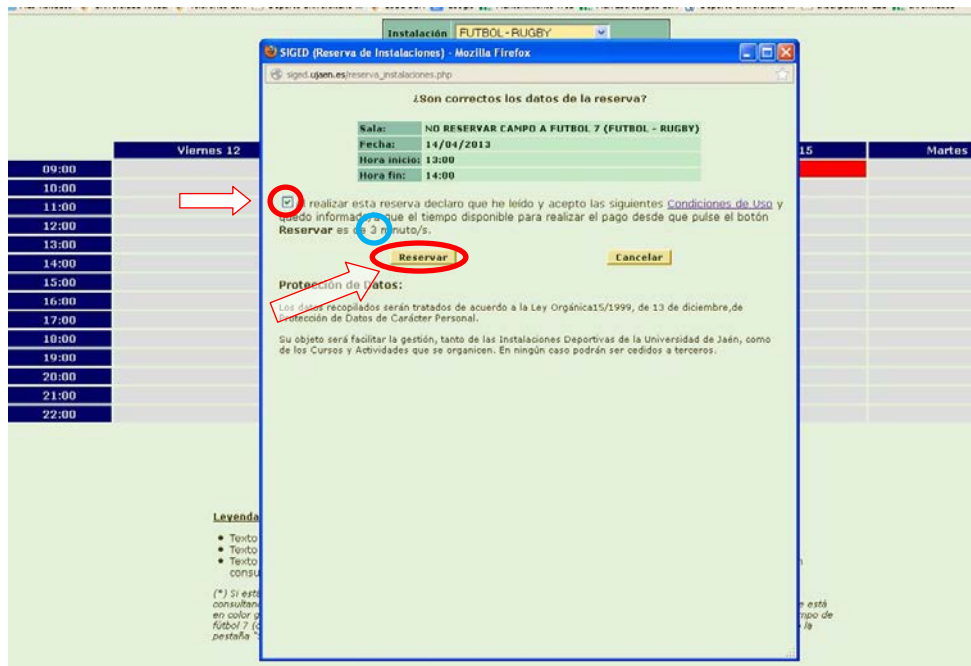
Instalación FUTBOL - RUGBY

SIGED (Reserva de Instalaciones) - Mozilla Firefox

siged.ujaen.es/reserva_instalaciones.php

¿Son correctos los datos de la reserva?

| Sala: | NO RESERVAR CAMPO A FUTBOL 7 (FUTBOL - RUGBY) |
|---|---|
| Fecha: | 14/04/2013 |
| Hora inicio: | 13:00 |
| Hora fin: | 14:00 |

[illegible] realizar esta reserva declaro que he leído y acepto las siguientes Condiciones de Uso y quedo informado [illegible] que el tiempo disponible para realizar el pago desde que pulse el botón Reservar es de 3 minuto/s.

Reservar

Cancelar

Protección de Datos:

Los datos recopilados serán tratados de acuerdo a la Ley Orgánica15/1999, de 13 de diciembre,de Protección de Datos de Carácter Personal.

Su objeto será facilitar la gestión, tanto de las Instalaciones Deportivas de la Universidad de Jaén, como de los Cursos y Actividades que se organicen. En ningún caso podrán ser cedidos a terceros.

Viernes 12

15

Martes

09:00
10:00
11:00
12:00
13:00
14:00
15:00
16:00
17:00
18:00
19:00
20:00
21:00
22:00

Leyenda

• Texto
• Texto
• Texto consu

(*) Si está consultan en color g fútbol 7 (c pestaña "

e está mpo de la